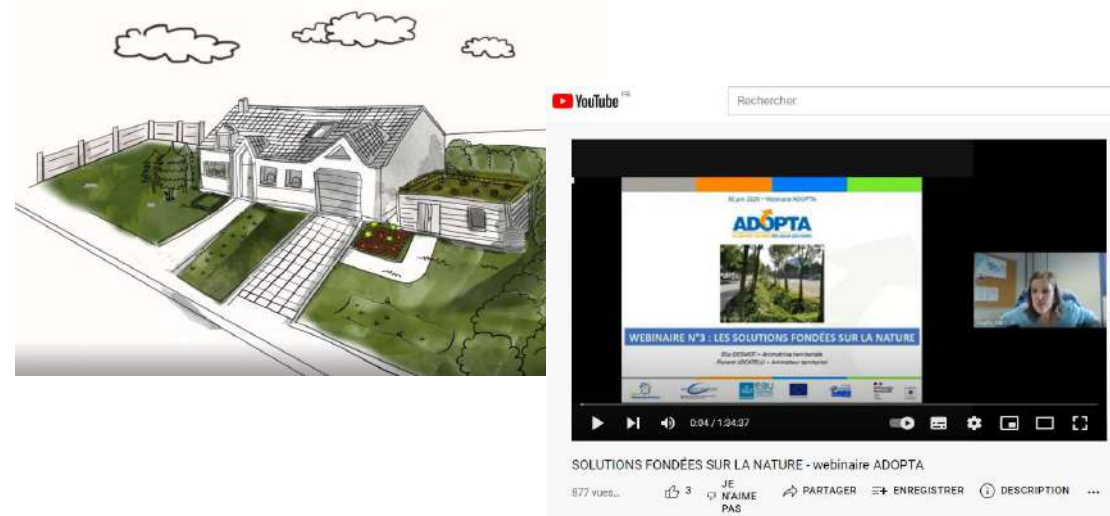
YouTube FR

Rechercher

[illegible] - Webinaire ADOPTA

ADOPTA

WEBINAIRE N°3 : LES SOLUTIONS FONDÉES SUR LA NATURE

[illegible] – Animatrice territoriale
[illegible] – Animateur territorial

0:04 / 1:34:37

SOLUTIONS FONDÉES SUR LA NATURE - webinaire ADOPTA

877 vues

3

JE N'AIME PAS

PARTAGER

ENREGISTRER

DESCRIPTION

...